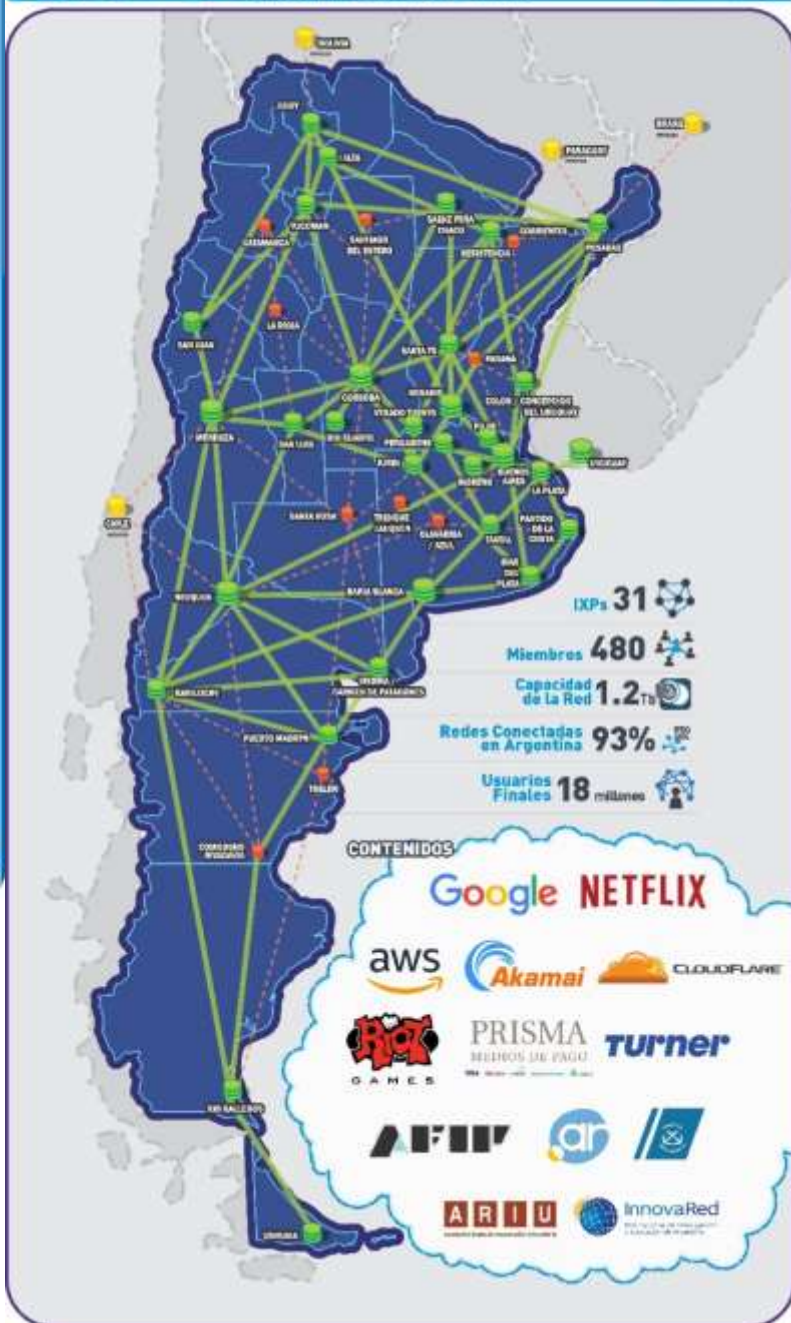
BOLIVIA

BRASIL

PARAGUAY

JUJUY

SALTA

TUCUMAN

CATAMARCA

SANTIAGO DEL ESTERO

SAENZ PEÑA CHACO

CORRIENTES

RESISTENCIA

POSADAS

LA RIOJA

SAN JUAN

SANTA FE

PARANÁ

CORDOBA

ROSARIO

VILLADO TUERTO

COLON

CONCEPCION DEL URUGUAY

MENDOZA

SAN LUIS

RIO CUARTO

PERGAMINO

PILAR

JUNIN

MORENO

BUENOS AIRES

URUGUAY

LA PLATA

CHILE

SANTA ROSA

TRENQUE LAUQUEN

OLAVARRIA / AZUL

TANDIL

PARTIDO DE LA COSTA

MAR DEL PLATA

NEUQUEN

BAHIA BLANCA

VIEDMA CARMEN DE PATAGONES

BARILOCHE

PUERTO MADRYN

TRELEW

COMODORO RIVADAVIA

RIO GALLEGOS

USHUAIA

IXPs 31

Miembros 480

Capacidad de la Red 1.2Tb

Redes Conectadas en Argentina 93%

Usuarios Finales 18 millones

CONTENIDOS

Google NETFLIX

aws Akamai CLOUDFLARE

RIOT GAMES PRISMA MEDIOS DE PAGO TURNER

AFIP .ar

ARIU InnovaRed